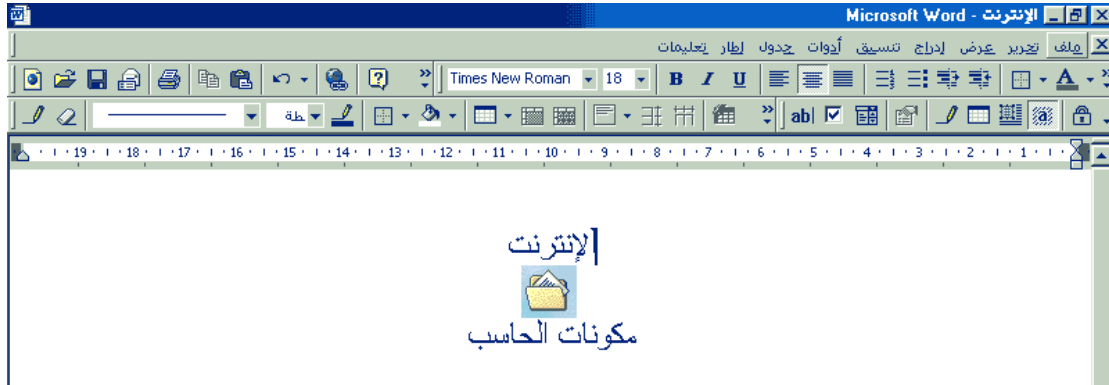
Microsoft Word - الإنترنت

ملف تحرير عرض إدراج تنسيق أدوات جدول إطار تعليمات

Times New Roman 18 B I U

abl

19 · 18 · 17 · 16 · 15 · 14 · 13 · 12 · 11 · 10 · 9 · 8 · 7 · 6 · 5 · 4 · 3 · 2 · 1

الإنترنت

مكونات الحاسب